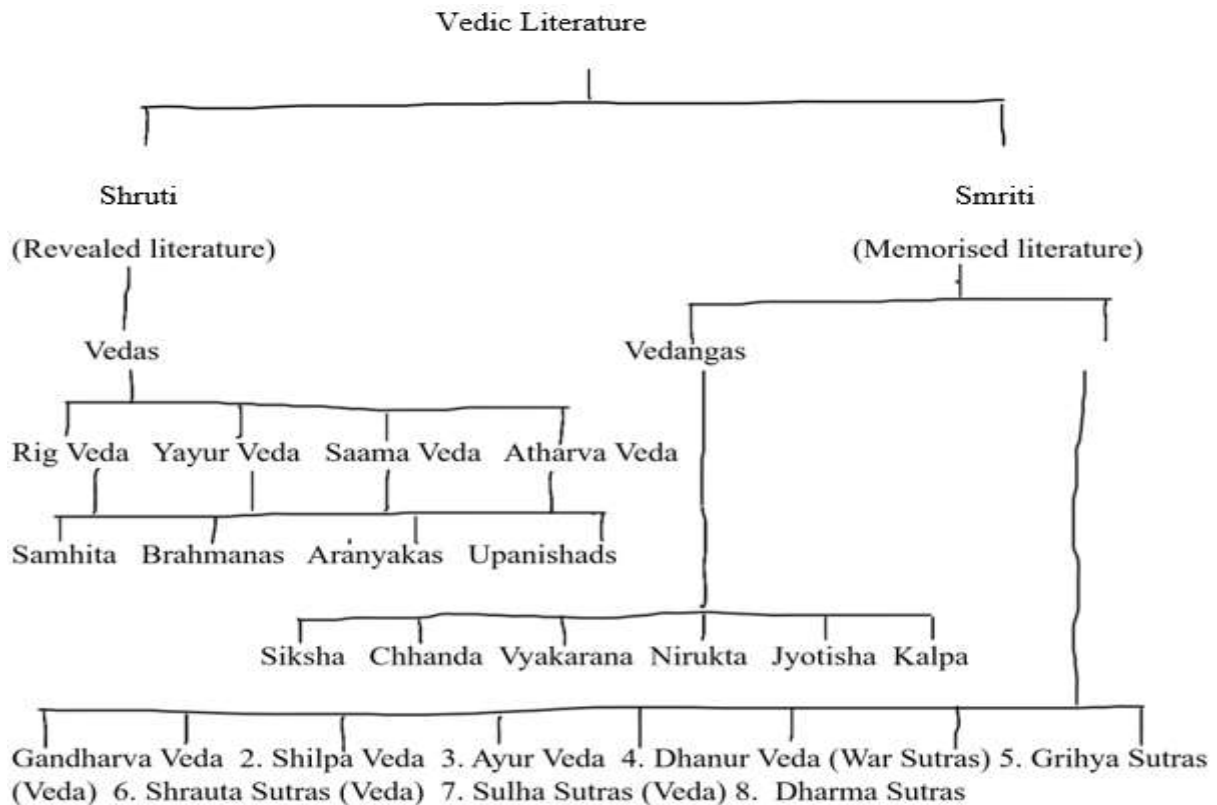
Vedic Literature

Shruti

(Revealed literature)

Smriti

(Memorised literature)

Vedas

Vedangas

Rig Veda Yayur Veda Saama Veda Atharva Veda

Samhita Brahmanas Aranyakas Upanishads

Siksha Chhanda Vyakarana Nirukta Jyotisha Kalpa

Gandharva Veda 2. Shilpa Veda 3. Ayur Veda 4. Dhanur Veda (War Sutras) 5. Grihya Sutras (Veda) 6. Shrauta Sutras (Veda) 7. Sulha Sutras (Veda) 8. Dharma Sutras